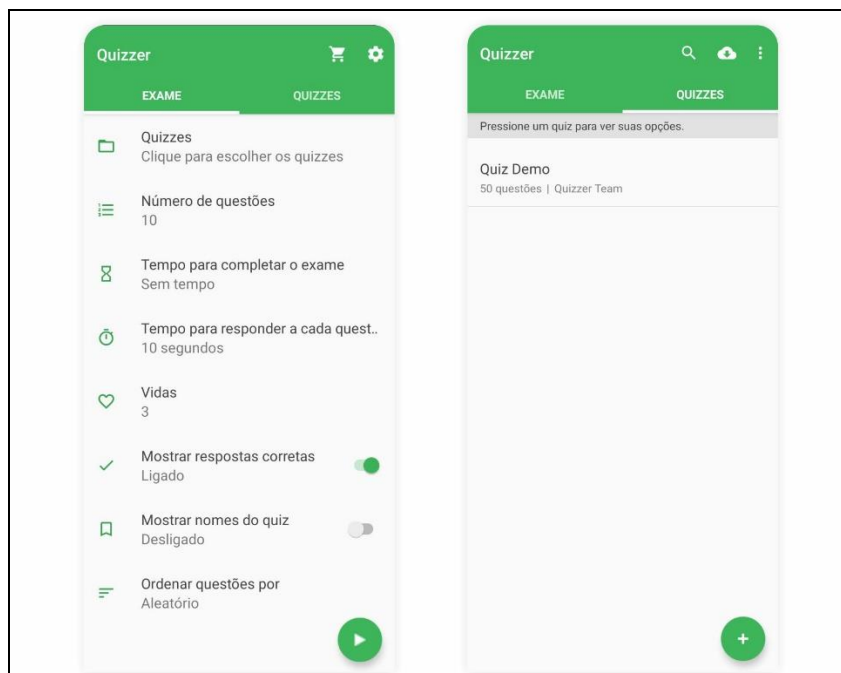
Quizzer

EXAME

QUIZZES

Quizzes
Clique para escolher os quizzes

Número de questões
10

Tempo para completar o exame
Sem tempo

Tempo para responder a cada quest..
10 segundos

Vidas
3

Mostrar respostas corretas
Ligado

Mostrar nomes do quiz
Desligado

Ordenar questões por
Aleatório

Quizzer

EXAME

QUIZZES

Pressione um quiz para ver suas opções.

Quiz Demo
50 questões | Quizzer Team